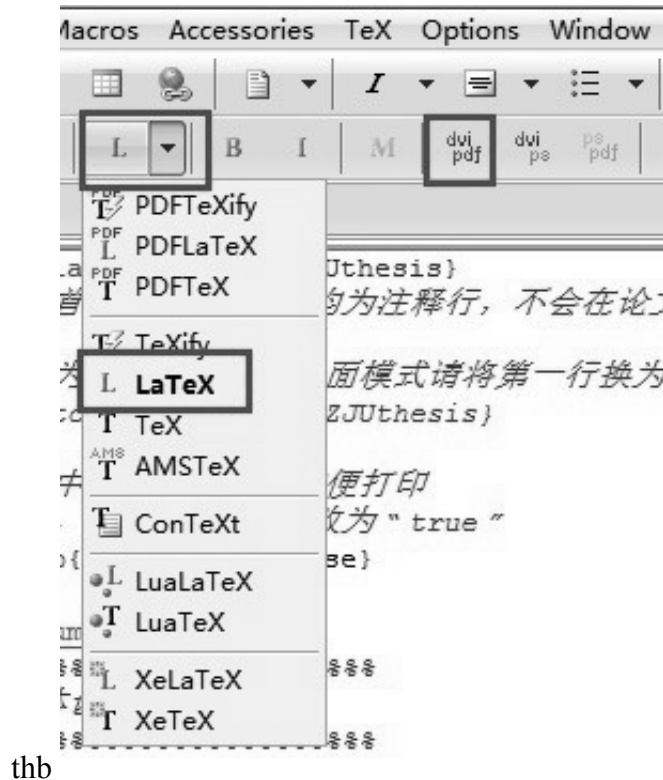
Macros Accessories TeX Options Window

L B I M dvi pdf dvi ps ps pdf

PDFTeXify
PDFLaTeX
PDFTeX
TeXify
LaTeX
TeX
AMSTeX
ConTeXt
LuaLaTeX
LuaTeX
XeLaTeX
XeTeX

Uthesis}
的为注释行，不会在论
面模式请将第一行换为
ZJUthesis}
便打印
改为 " true "
se}
%%%
%%%

thb